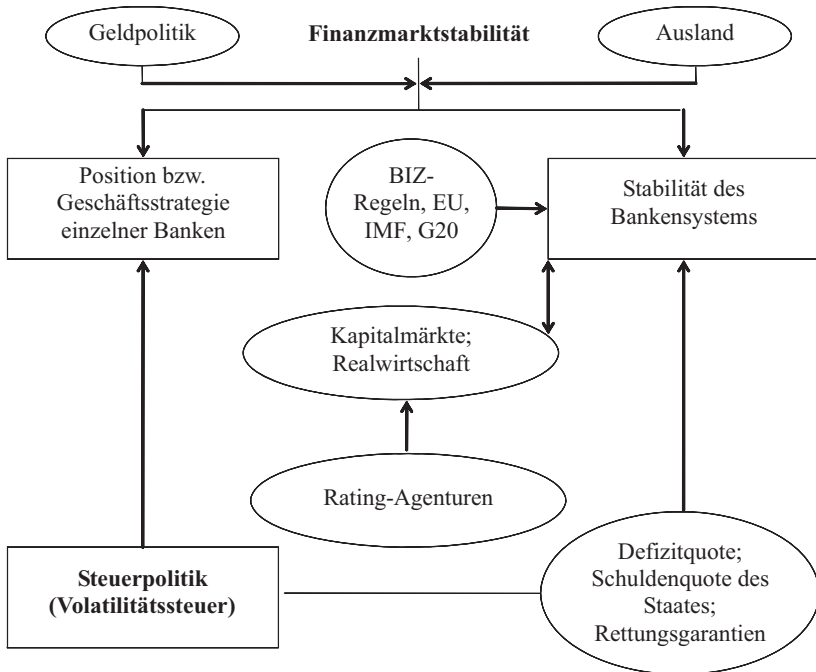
Geldpolitik

**Finanzmarktstabilität**

Ausland

Position bzw. Geschäftsstrategie einzelner Banken

BIZ-Regeln, EU, IMF, G20

Stabilität des Bankensystems

Kapitalmärkte; Realwirtschaft

Rating-Agenturen

**Steuerpolitik (Volatilitätssteuer)**

Defizitquote; Schuldenquote des Staates; Rettungsgarantien